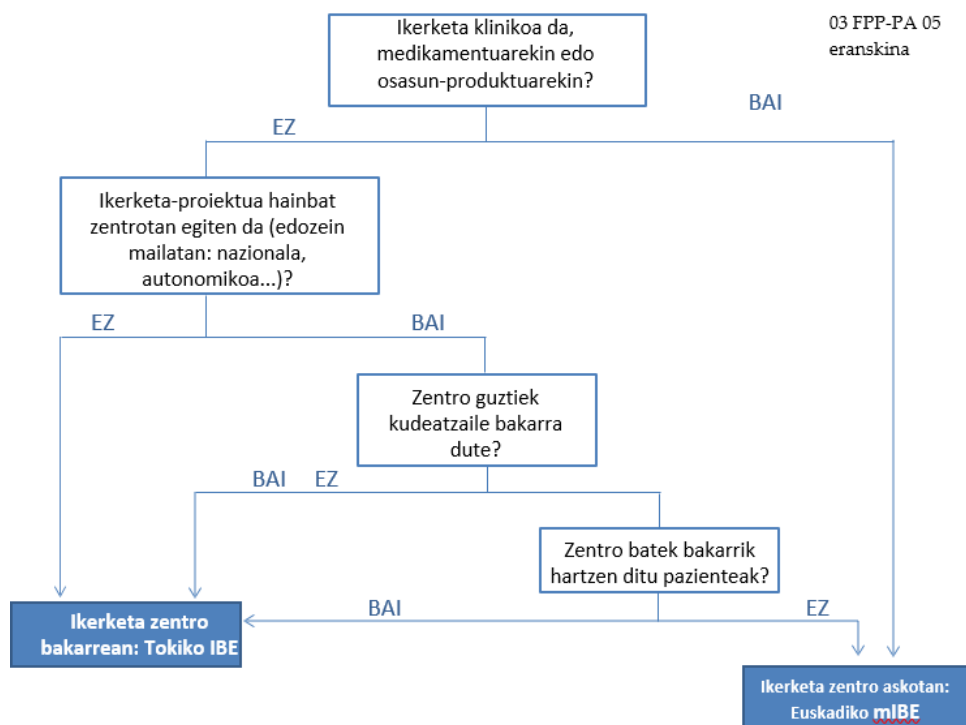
03 FPP-PA 05
eranskina

Ikerketa klinikoa da, medikamentuarekin edo osasun-produktuarekin?

EZ

BAI

Ikerketa-proiektua hainbat zentrotan egiten da (edozein mailatan: nazionala, autonomikoa...)?

EZ

BAI

Zentro guztiek kudeatzaile bakarra dute?

BAI

EZ

Zentro batek bakarrik hartzen ditu pazienteak?

BAI

EZ

Ikerketa zentro bakarrean: Tokiko IBE

Ikerketa zentro askotan: Euskadiko mIBE